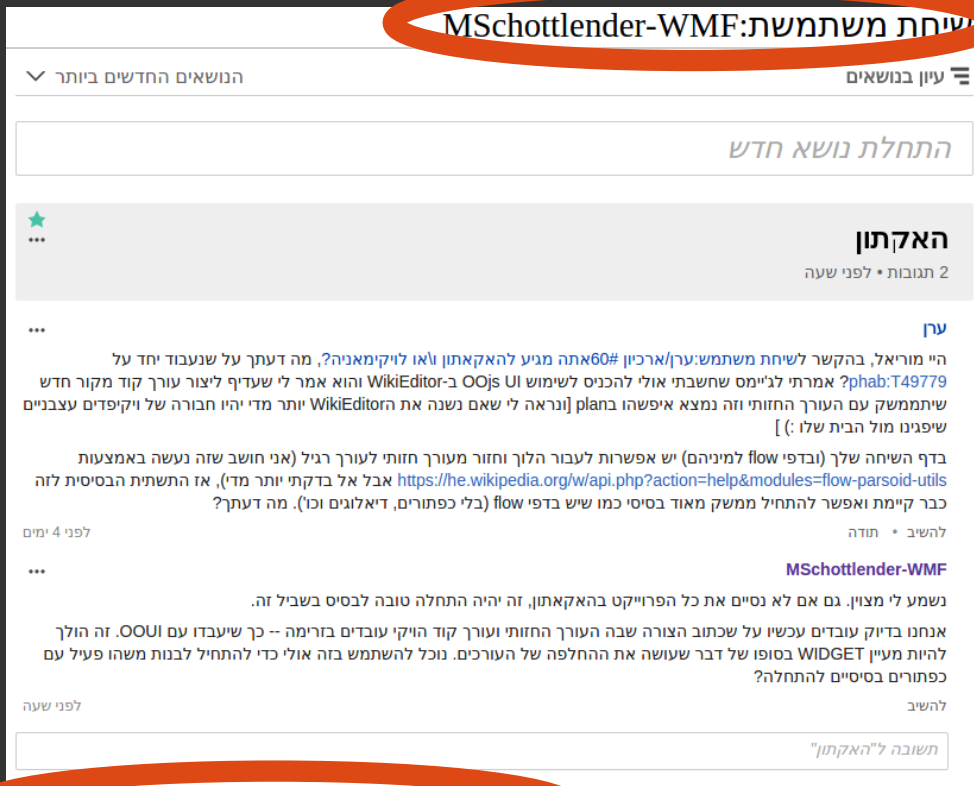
שיחת משתמש:MSchottlender-WMF

עיון בנושאים
הנושאים החדשים ביותר

התחלת נושא חדש

האקתון
2 תגובות • לפני שעה

ערן
היי מוריאל, בהקשר לשיחת משתמש:ערן/ארכיון #60אתה מגיע להאקתון ו/או לויקימאניה?, מה דעתך על שנעבוד יחד על phab:T49779? אמרתי לג'יימס שחשבתי אולי להכניס לשימוש OOjs UI ב-WikiEditor והוא אמר לי שעדיף ליצור עורך קוד מקור חדש שיתממשק עם העורך החזותי וזה נמצא איפשהו בתוכנית [נראה לי שאם נשנה את הWikiEditor יותר מדי יהיו חבורה של ויקיפדים עצבניים שיפגינו מול הבית שלו :) ]
בדף השיחה שלך (ובדפי flow למיניהם) יש אפשרות לעבור הלוך וחזור מעורך חזותי לעורך רגיל (אני חושב שזה נעשה באמצעות https://he.wikipedia.org/w/api.php?action=help&modules=flow-parsoid-utils אבל אל בדקתי יותר מדי), אז התשתית הבסיסית לזה כבר קיימת ואפשר להתחיל ממשק מאוד בסיסי כמו שיש בדפי flow (בלי כפתורים, דיאלוגים וכו'). מה דעתך?
להשיב • תודה
לפני 4 ימים

MSchottlender-WMF
נשמע לי מצוין. גם אם לא נסיים את כל הפרוייקט בהאקתון, זה יהיה התחלה טובה לבסיס בשביל זה.
אנחנו בדיוק עובדים עכשיו על שכתוב הצורה שבה העורך החזותי ועורך קוד הויקי עובדים בזרימה -- כך שיעבדו עם OOUI. זה הולך להיות מעיין WIDGET בסופו של דבר שעושה את ההחלפה של העורכים. נוכל להשתמש בזה אולי כדי להתחיל לבנות משהו פעיל עם כפתורים בסיסיים להתחלה?
להשיב
לפני שעה

תשובה ל"האקתון"